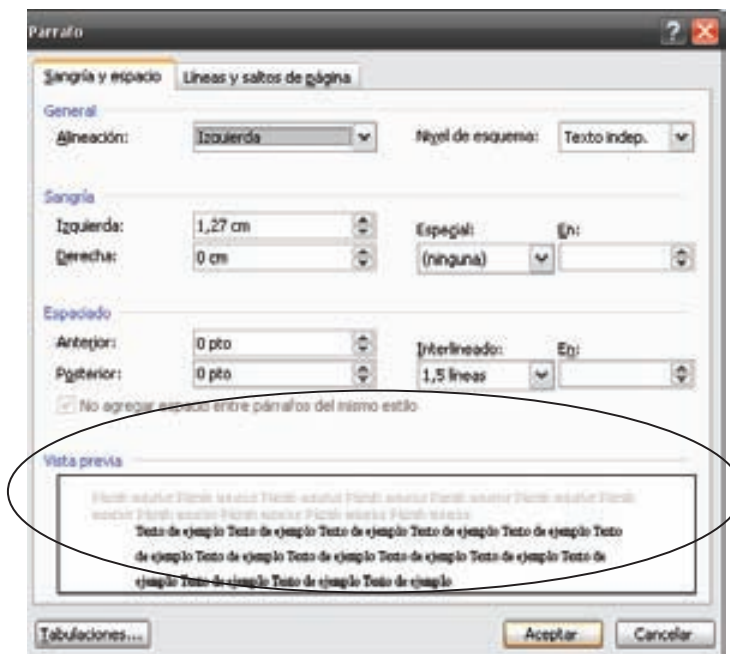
Párrafo

Sangría y espacio | Líneas y saltos de página

General
Alineación: Izquierda
Nivel de esquema: Texto indep.

Sangría
Izquierda: 1,27 cm
Derecha: 0 cm
Especial: (ninguna)
En:

Espaciado
Anterior: 0 pto
Posterior: 0 pto
Interlineado: 1,5 líneas
En:

No agregar espacio entre párrafos del mismo estilo

Vista previa

Párrafo anterior Párrafo anterior Párrafo anterior Párrafo anterior Párrafo anterior Párrafo anterior Párrafo anterior Párrafo anterior Párrafo anterior Párrafo anterior Párrafo anterior
Texto de ejemplo Texto de ejemplo Texto de ejemplo Texto de ejemplo Texto de ejemplo Texto de ejemplo Texto de ejemplo Texto de ejemplo Texto de ejemplo Texto de ejemplo Texto de ejemplo Texto de ejemplo Texto de ejemplo Texto de ejemplo

Tabulaciones... Aceptar Cancelar